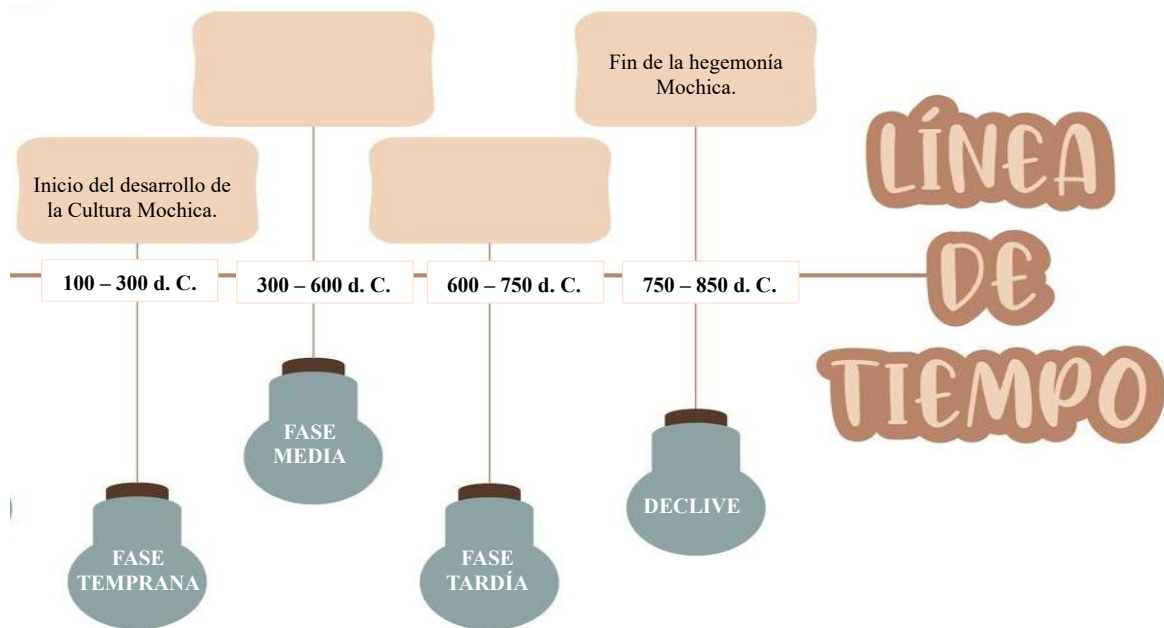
LÍNEA DE TIEMPO

Inicio del desarrollo de la Cultura Mochica.

Fin de la hegemonía Mochica.

100 – 300 d. C.

300 – 600 d. C.

600 – 750 d. C.

750 – 850 d. C.

FASE TEMPRANA

FASE MEDIA

FASE TARDÍA

DECLIVE